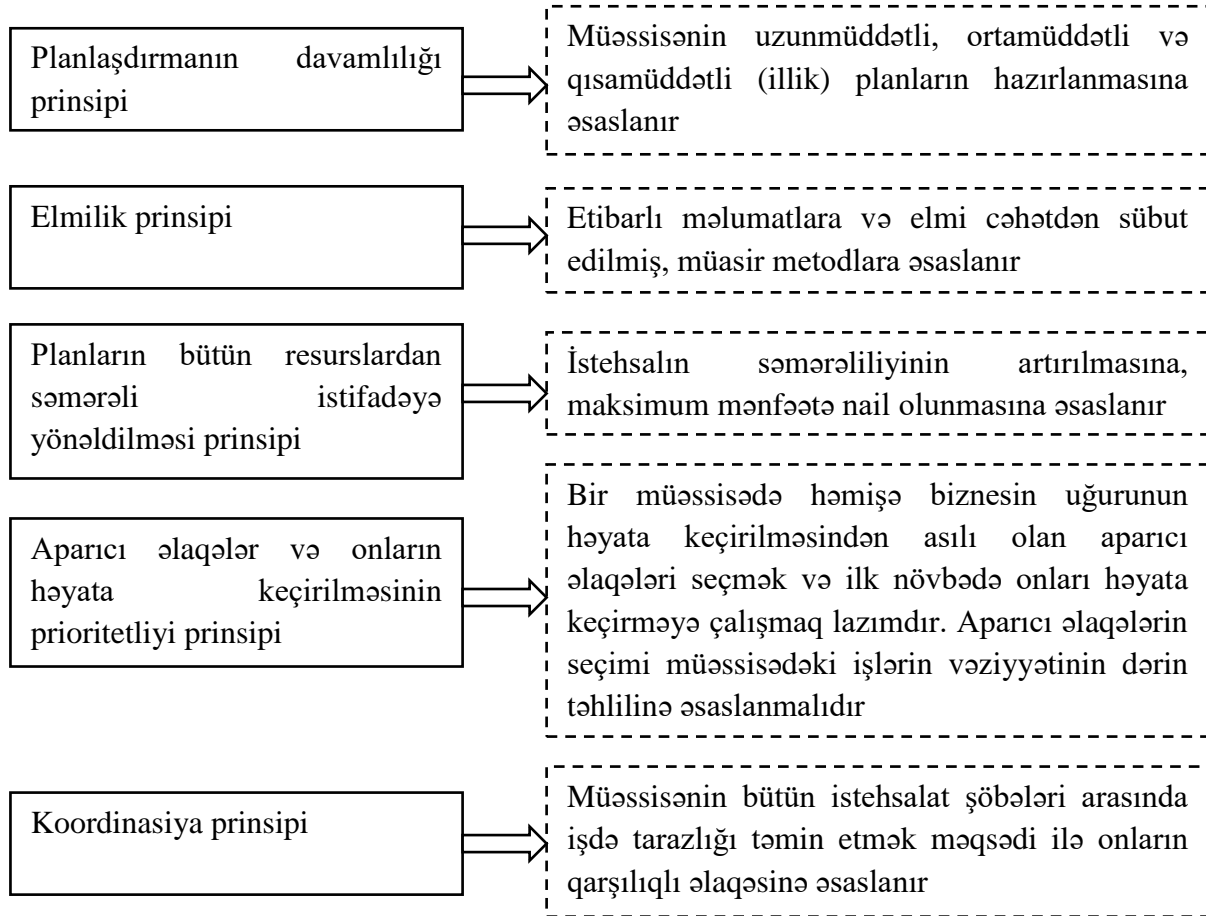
Planlaşdırmanın davamlılığı prinsipi

Müəssisənin uzunmüddətli, ortamüddətli və qısamüddətli (illik) planların hazırlanmasına əsaslanır

Elmilik prinsipi

Etibarlı məlumatlara və elmi cəhətdən sübut edilmiş, müasir metodlara əsaslanır

Planların bütün resurslardan səmərəli istifadəyə yönəldilməsi prinsipi

İstehsalın səmərəliliyinin artırılmasına, maksimum mənfəətə nail olunmasına əsaslanır

Aparıcı əlaqələr və onların həyata keçirilməsinin prioritetliyi prinsipi

Bir müəssisədə həmişə biznesin uğurunun həyata keçirilməsindən asılı olan aparıcı əlaqələri seçmək və ilk növbədə onları həyata keçirməyə çalışmaq lazımdır. Aparıcı əlaqələrin seçimi müəssisədəki işlərin vəziyyətinin dərin təhlilinə əsaslanmalıdır

Koordinasiya prinsipi

Müəssisənin bütün istehsalat şöbələri arasında işdə tarazlığı təmin etmək məqsədi ilə onların qarşılıqlı əlaqəsinə əsaslanır